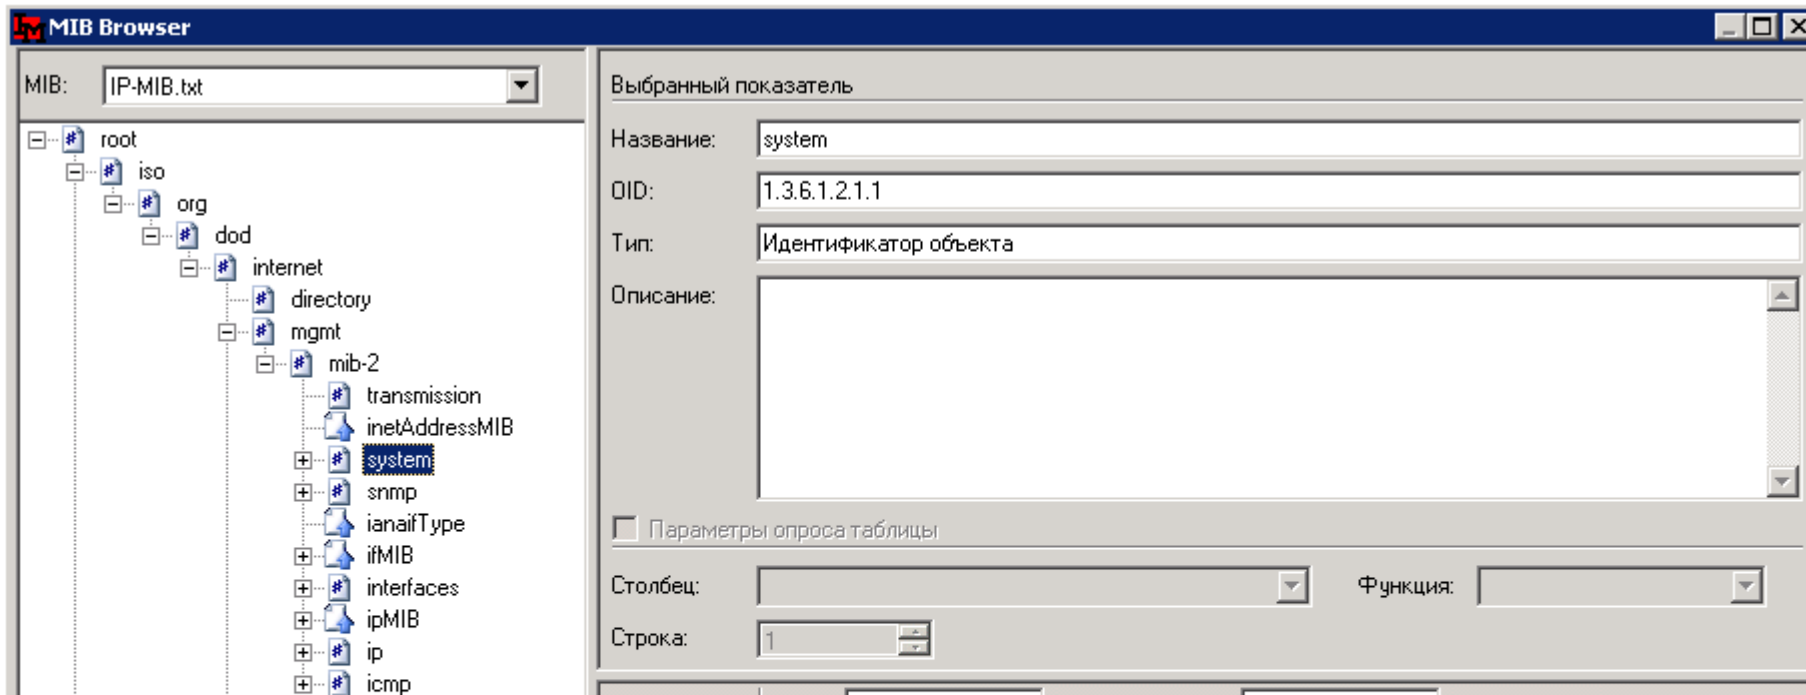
MIB Browser

MIB: IP-MIB.txt

root
iso
org
dod
internet
directory
mgmt
mib-2
transmission
inetAddressMIB
system
snmp
ianaifType
ifMIB
interfaces
ipMIB
ip
icmp

Выбранный показатель

Название: system

OID: 1.3.6.1.2.1.1

Тип: Идентификатор объекта

Описание:

Параметры опроса таблицы

Столбец:

Функция:

Строка: 1